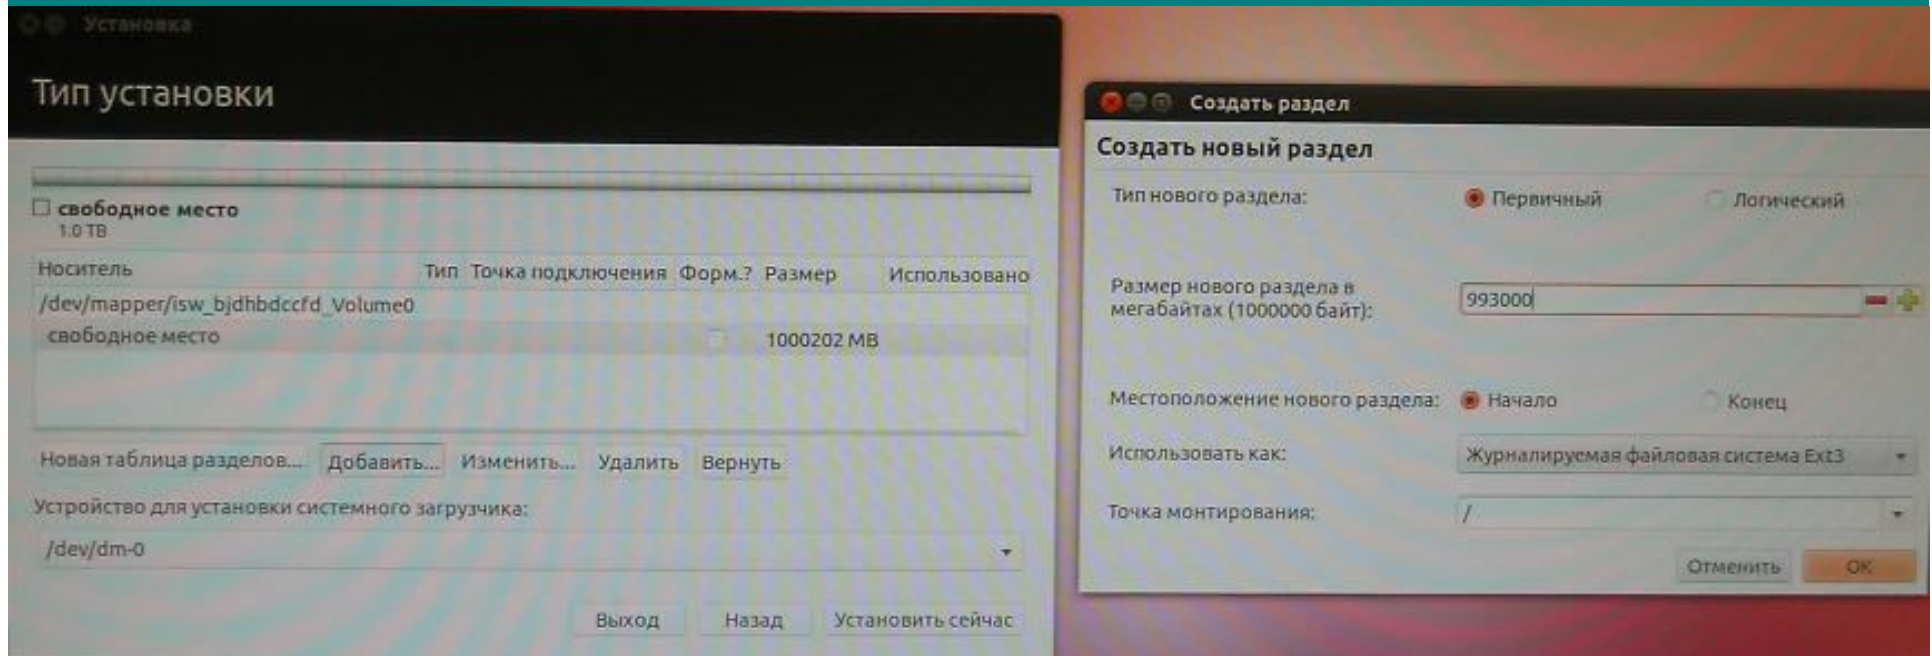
Установка

Тип установки

свободное место
1.0 TB

| Носитель | Тип | Точка подключения | Форм.? | Размер | Использовано |
|---|---|---|---|---|---|
| /dev/mapper/isw_bjdhbdccfd_Volume0 | | | | | |
| свободное место | | | | 1000202 MB | |

Новая таблица разделов... Добавить... Изменить... Удалить Вернуть

Устройство для установки системного загрузчика:

/dev/dm-0

Выход Назад Установить сейчас

Создать раздел

Создать новый раздел

Тип нового раздела: Первичный Логический

Размер нового раздела в мегабайтах (1000000 байт): 993000

Местоположение нового раздела: Начало Конец

Использовать как: Журналируемая файловая система Ext3

Точка монтирования: /

Отменить OK